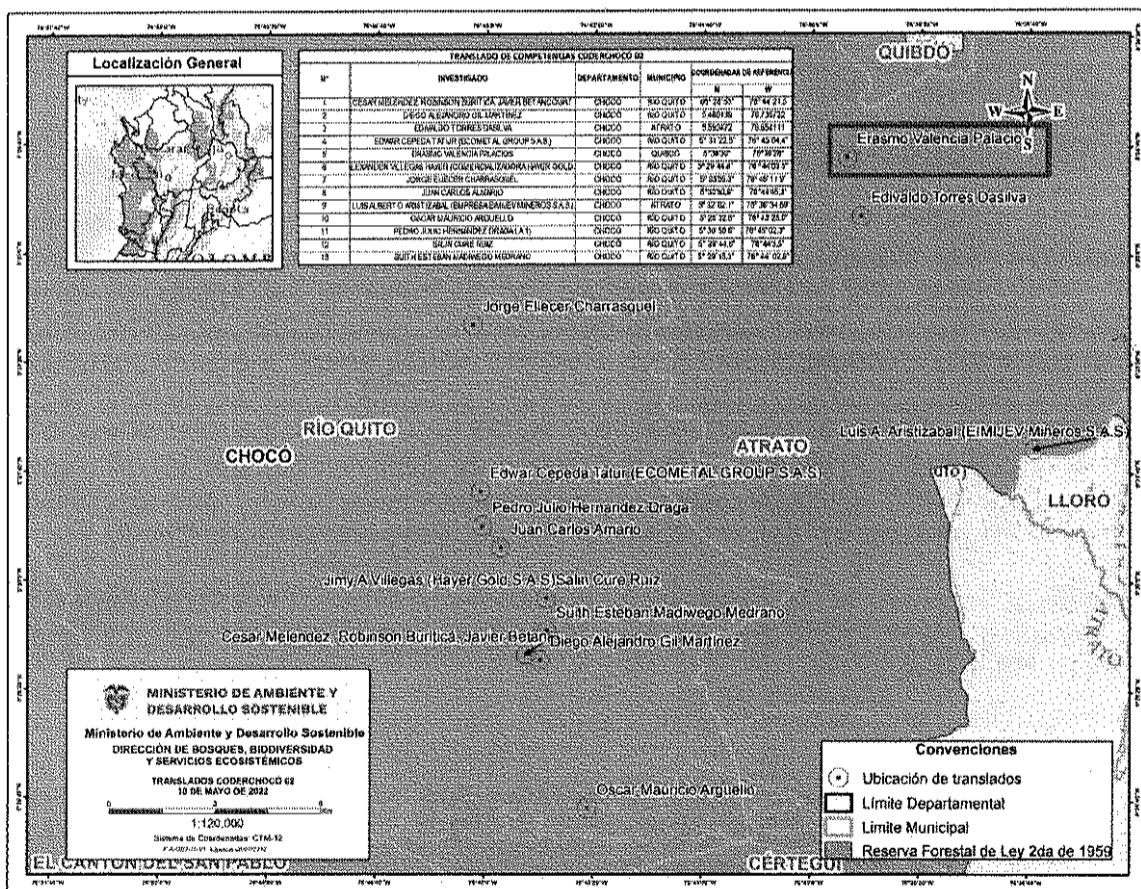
Localización General

TRANSLADO DE COMPETENCIAS CODERCHOCO 02

| N° | INVESTIGADO | DEPARTAMENTO | MUNICIPIO | COORDENADAS DE REFERENCIA N | W |
|---|---|---|---|---|---|
| 1 | CESAR MELENDEZ, ROBINSON BURITICA, JAVIER BETANCOURT | CHOCO | RIO QUITO | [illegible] | 76°44'21.3 |
| 2 | DIEGO ALEJANDRO GIL MARTINEZ | CHOCO | RIO QUITO | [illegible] | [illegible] |
| 3 | EDIVALDO TORRES DASILVA | CHOCO | ATRATO | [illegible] | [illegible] |
| 4 | EDWAR CEPEDA TATUR (ECOMETAL GROUP S.A.S) | CHOCO | RIO QUITO | 5°31'22.5" | 76°45'04.4" |
| 5 | ERASMO VALENCIA PALACIOS | CHOCO | QUIBDO | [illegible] | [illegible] |
| 6 | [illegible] | CHOCO | RIO QUITO | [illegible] | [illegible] |
| 7 | JORGE ELIECER CHARRASQUEL | CHOCO | RIO QUITO | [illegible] | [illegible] |
| 8 | JUAN CARLOS AMARIO | CHOCO | RIO QUITO | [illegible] | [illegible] |
| 9 | LUIS ALBERTO ARISTIZABAL (EMPRESA EMIJEV MINEROS S.A.S) | CHOCO | ATRATO | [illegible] | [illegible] |
| 10 | OSCAR MAURICIO ARGUELLO | CHOCO | RIO QUITO | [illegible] | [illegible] |
| 11 | PEDRO JULIO HERNANDEZ DRAGA (A1) | CHOCO | RIO QUITO | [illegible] | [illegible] |
| 12 | SALIN CURE RUIZ | CHOCO | RIO QUITO | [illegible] | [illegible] |
| 13 | SUITH ESTEBAN MADWEGO MEDRANO | CHOCO | RIO QUITO | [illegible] | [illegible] |

QUIBDÓ

N
W E
S

Erasmo Valencia Palacio

Edivaldo Torres Dasilva

Jorge Eliecer Charrasquel

RÍO QUITO

CHOCÓ

ATRATO

Luis A. Aristizabal (EMIJEV Mineros S.A.S)

LLORO

Edwar Cepeda Tatur (ECOMETAL GROUP S.A.S)

Pedro Julio Hernandez Draga

Juan Carlos Amario

Jimy A Villegas (Hayer Gold S.A.S)Salin Cure Ruiz

Suith Esteban Madwego Medrano

Cesar Melendez, Robinson Buritica, Javier BetanDiego Alejandro Gil Martinez

Oscar Mauricio Arguello

MINISTERIO DE AMBIENTE Y DESARROLLO SOSTENIBLE

Ministerio de Ambiente y Desarrollo Sostenible
DIRECCIÓN DE BOSQUES, BIODIVERSIDAD Y SERVICIOS ECOSISTÉMICOS

TRANSLADOS CODERCHOCO 02
10 DE MAYO DE 2022

1:120,000
Sistema de Coordenadas: CTM-12

Convenciones
Ubicación de translados
Limite Departamental
Limite Municipal
Reserva Forestal de Ley 2da de 1959

EL CANTÓN DEL SAN PABLO

CÉRTEGUI